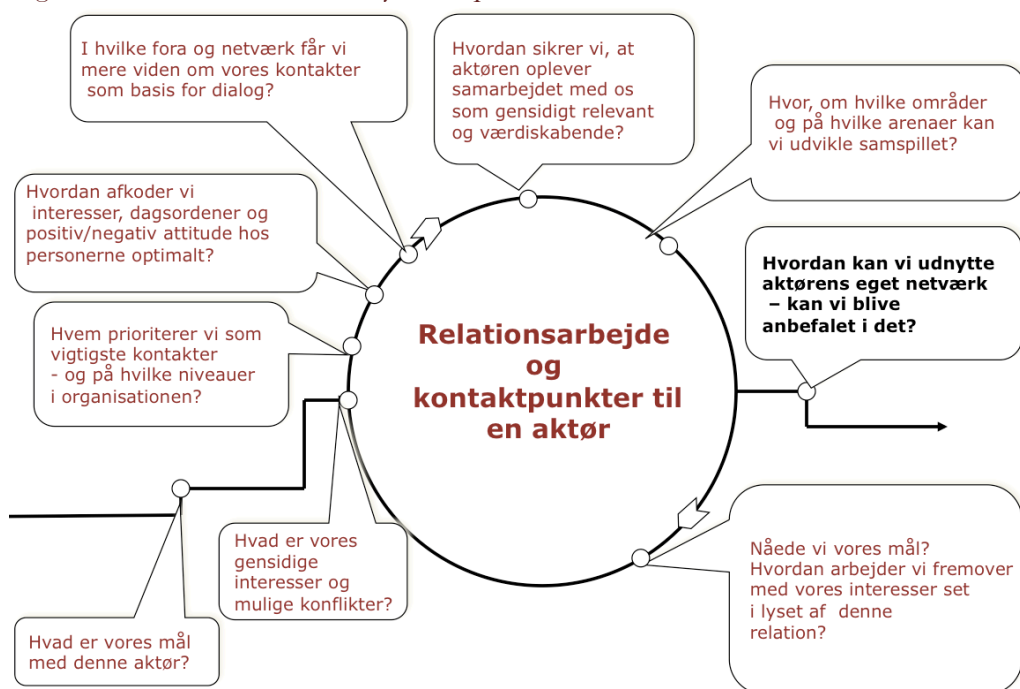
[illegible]

I hvilke fora og netværk får vi mere viden om vores kontakter som basis for dialog?

Hvordan sikrer vi, at aktøren oplever samarbejdet med os som gensidigt relevant og værdiskabende?

Hvor, om hvilke områder og på hvilke arenaer kan vi udvikle samspillet?

Hvordan afkoder vi interesser, dagsordener og positiv/negativ attitude hos personerne optimalt?

Hvordan kan vi udnytte aktørens eget netværk – kan vi blive anbefalet i det?

Hvem prioriterer vi som vigtigste kontakter - og på hvilke niveauer i organisationen?

Relationsarbejde og kontaktpunkter til en aktør

Hvad er vores gensidige interesser og mulige konflikter?

Nåede vi vores mål? Hvordan arbejder vi fremover med vores interesser set i lyset af denne relation?

Hvad er vores mål med denne aktør?